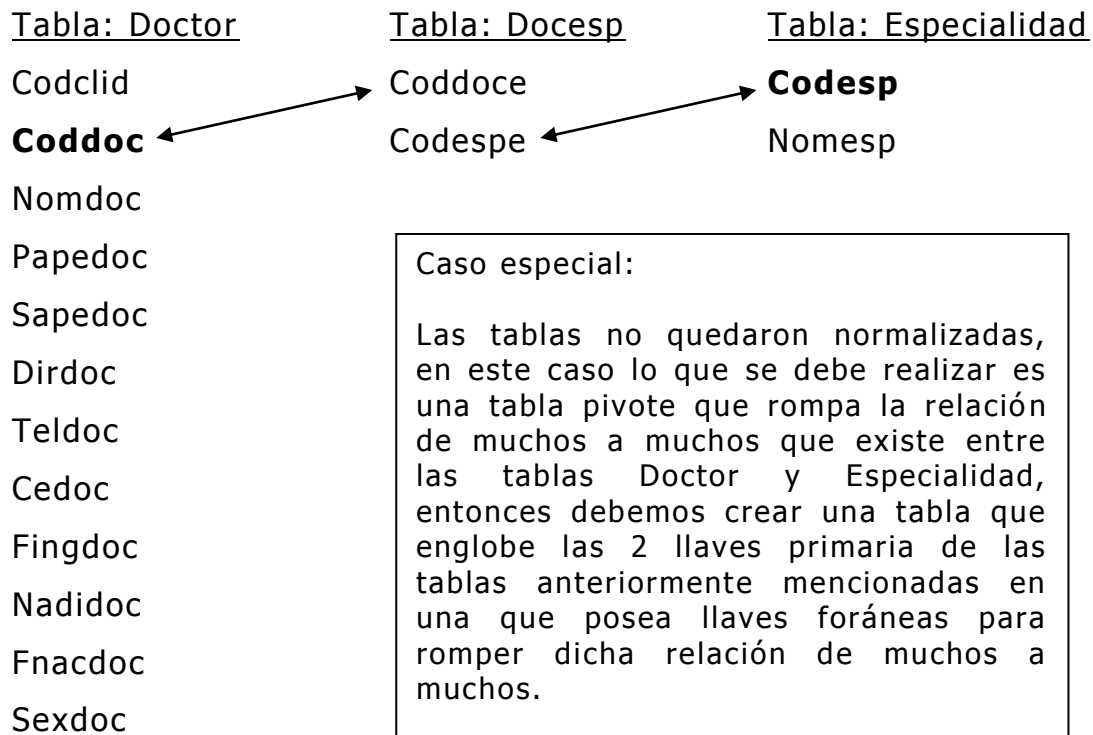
Tabla: Doctor

Codclid

**Coddoc**

Nomdoc

Papedoc

Sapedoc

Dirdoc

Teldoc

Cedoc

Fingdoc

Nadidoc

Fnacdoc

Sexdoc

Tabla: Docesp

Coddoce

Codespe

Tabla: Especialidad

**Codesp**

Nomesp

Caso especial:

Las tablas no quedaron normalizadas, en este caso lo que se debe realizar es una tabla pivote que rompa la relación de muchos a muchos que existe entre las tablas Doctor y Especialidad, entonces debemos crear una tabla que englobe las 2 llaves primaria de las tablas anteriormente mencionadas en una que posea llaves foráneas para romper dicha relación de muchos a muchos.